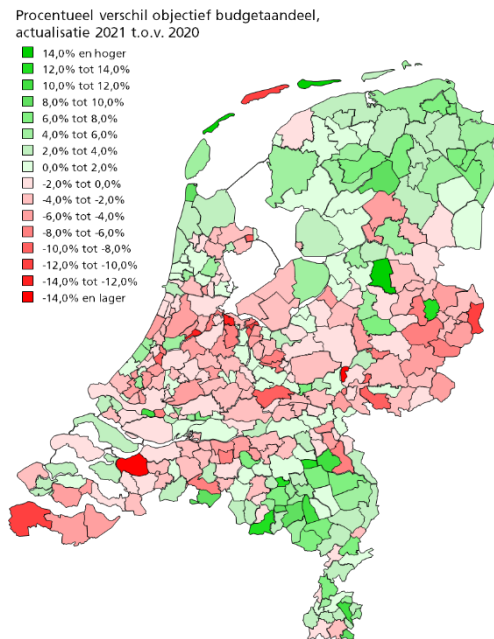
Procentueel verschil objectief budgetaandeel, actualisatie 2021 t.o.v. 2020

14,0% en hoger
12,0% tot 14,0%
10,0% tot 12,0%
8,0% tot 10,0%
6,0% tot 8,0%
4,0% tot 6,0%
2,0% tot 4,0%
0,0% tot 2,0%
-2,0% tot 0,0%
-4,0% tot -2,0%
-6,0% tot -4,0%
-8,0% tot -6,0%
-10,0% tot -8,0%
-12,0% tot -10,0%
-14,0% tot -12,0%
-14,0% en lager